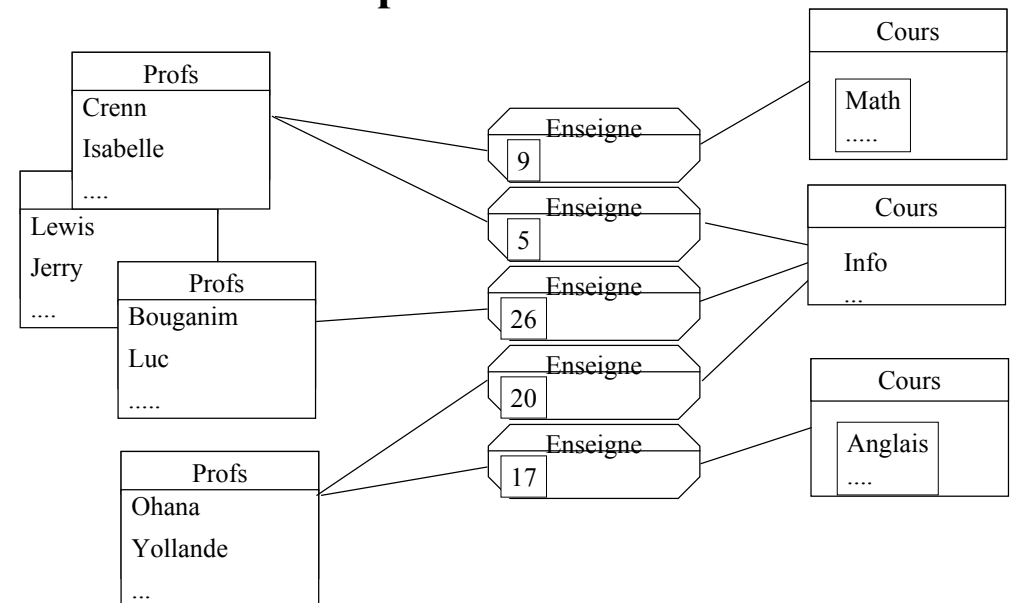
Profs
Crenn
Isabelle
....

Lewis
Jerry
....

Profs
Bouganim
Luc
.....

Profs
Ohana
Yollande
...

Enseigne
9

Enseigne
5

Enseigne
26

Enseigne
20

Enseigne
17

Cours
Math
.....

Cours
Info
...

Cours
Anglais
....